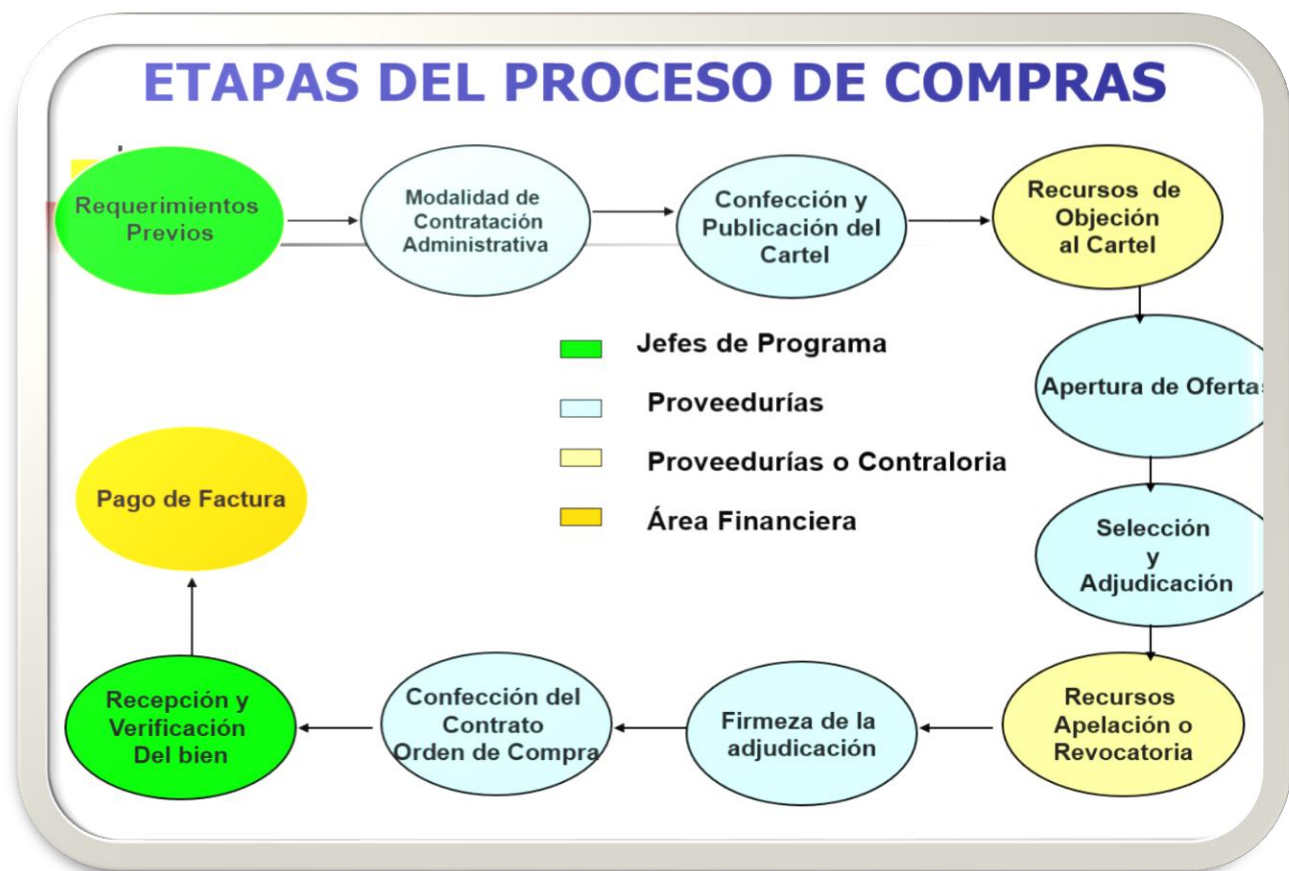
ETAPAS DEL PROCESO DE COMPRAS

Requerimientos Previos

Modalidad de Contratación Administrativa

Confección y Publicación del Cartel

Recursos de Objeción al Cartel

Apertura de Ofertas

Selección y Adjudicación

Recursos Apelación o Revocatoria

Firmeza de la adjudicación

Confección del Contrato Orden de Compra

Recepción y Verificación Del bien

Pago de Factura

Jefes de Programa

Proveedurías

Proveedurías o Contraloria

Área Financiera